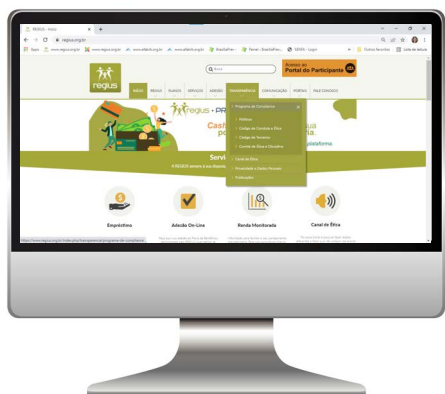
REGIUS - Início

regius.org.br

Apps www.regius.org.br www.regius.org.br www.abbeb.org.br www.abbeb.org.br BrasilPrev Portal - BrasilPrev SENHA - Logon Outros favoritos Lista de leitura

regius

Busca

Acesso ao
Portal do Participante

INÍCIO REGIUS PLANOS SERVIÇOS ADESÃO TRANSPARÊNCIA COMUNICAÇÃO PORTAIS FALE CONOSCO

Programa de Compliance
Políticas
Código de Conduta e Ética
Código de Terceiros
Comitê de Ética e Disciplina
Canal de Ética
Privacidade e Dados Pessoais
Publicações

regius · PR

Cash

Servi

A REGIUS coloca à sua disposi

plataforma

Empréstimo

Adesão On-Line

Renda Monitorada

Canal de Ética

https://www.regius.org.br/index.php/transparencia/programa-de-compliance